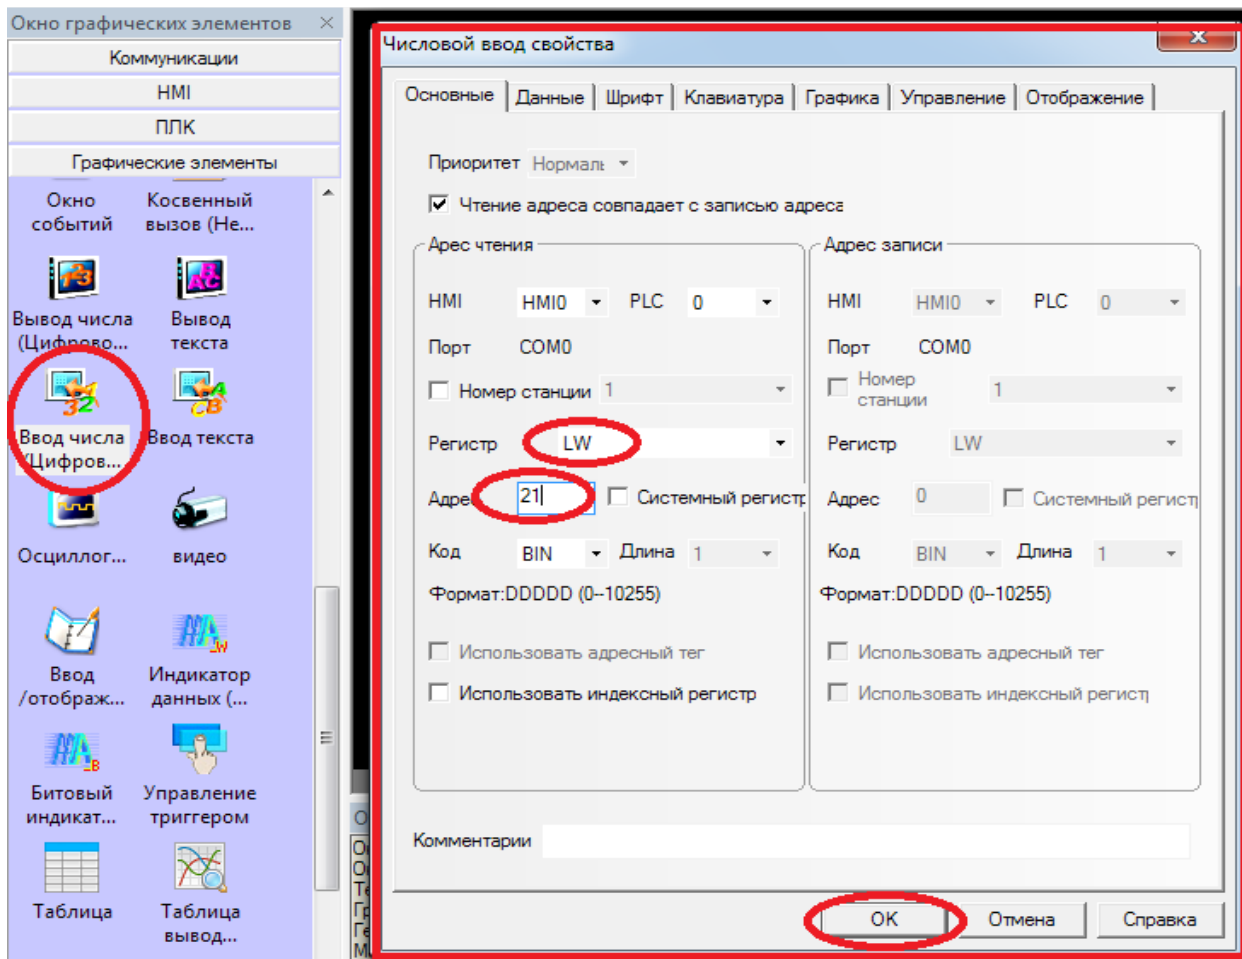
Окно графических элементов ×

Коммуникации

HMI

ПЛК

Графические элементы

Окно событий

Косвенный вызов (Не...

Вывод числа (Цифрово...

Вывод текста

Ввод числа (Цифров...

Ввод текста

Осциллог...

видео

Ввод /отображ...

Индикатор данных (...

Битовый индикат...

Управление триггером

Таблица

Таблица вывод...

Числовой ввод свойства

Основные | Данные | Шрифт | Клавиатура | Графика | Управление | Отображение

Приоритет Нормалі

☑ Чтение адреса совпадает с записью адреса

Арес чтения

HMI HMI0 PLC 0

Порт COM0

☐ Номер станции 1

Регистр LW

Адре 21 ☐ Системный регистр

Код BIN Длина 1

Формат:DDDDD (0--10255)

☐ Использовать адресный тег

☐ Использовать индексный регистр

Адрес записи

HMI HMI0 PLC 0

Порт COM0

☐ Номер станции 1

Регистр LW

Адрес 0 ☐ Системный регист

Код BIN Длина 1

Формат:DDDDD (0--10255)

☐ Использовать адресный тег

☐ Использовать индексный регист

Комментарии

OK Отмена Справка